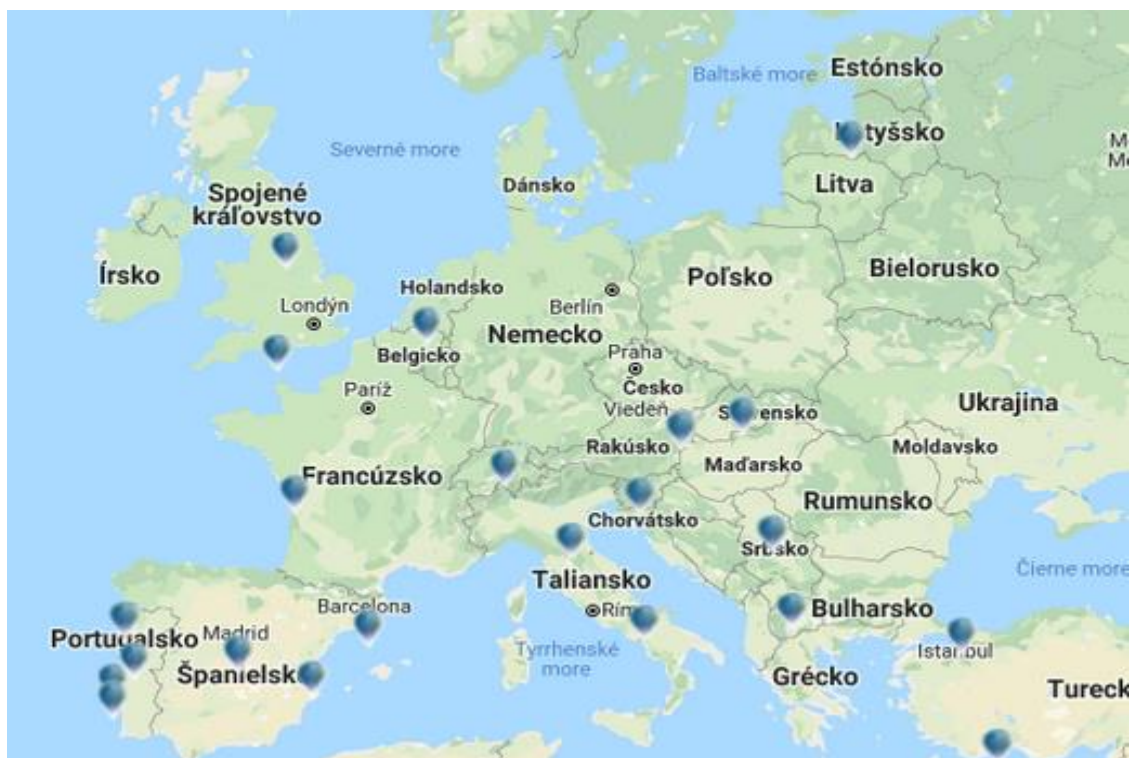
Baltské more
Estónsko
tyšsko
M
M
Severné more
Dánsko
Litva
Spojené kráľovstvo
Írsko
Bielorusko
Holandsko
Berlín
Poľsko
Londýn
Nemecko
Belgicko
Praha
Česko
Paríž
Viedeň
S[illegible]ensko
Ukrajina
Rakúsko
Moldavsko
Maďarsko
Francúzsko
Rumunsko
Chorvátsko
Srbsko
Čierne more
Taliansko
Barcelona
Bulharsko
Rím
Portugalsko
Madrid
Tyrrhenské more
Istanbul
Španielsk
Grécko
Tureck